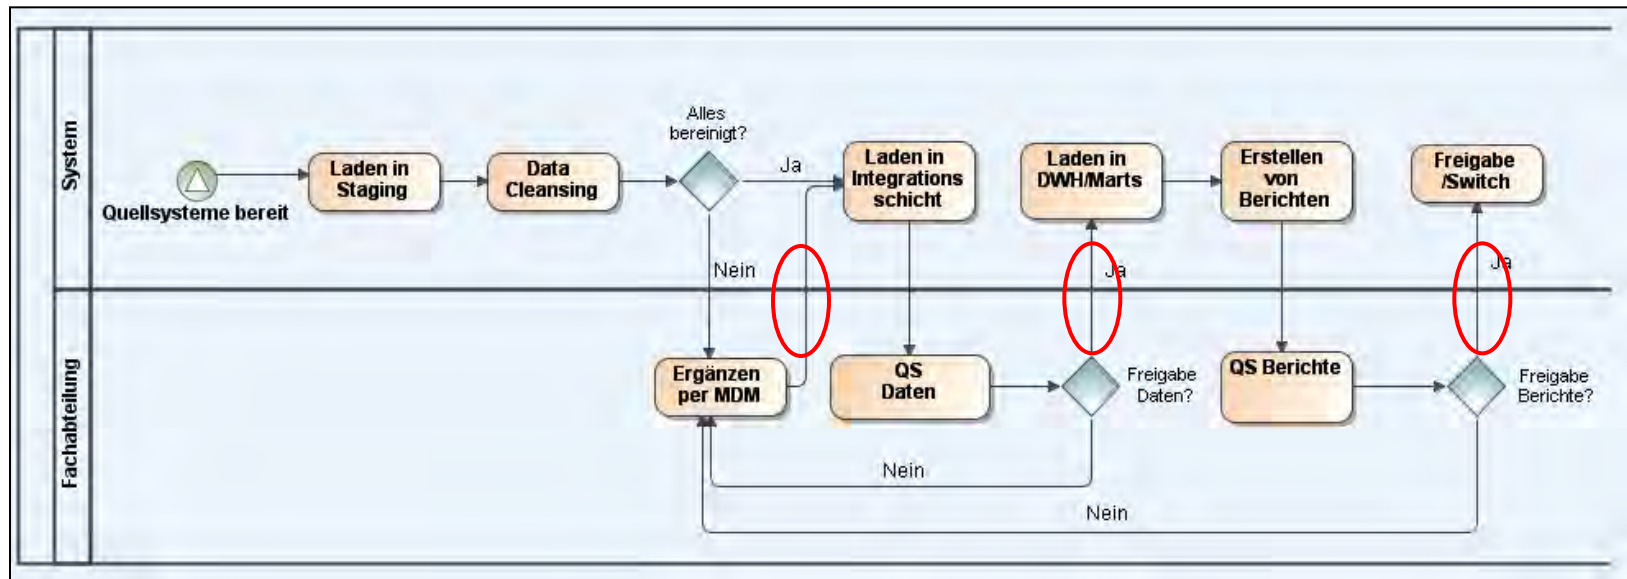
System

Quellsysteme bereit

Laden in Staging

Data Cleansing

Alles bereinigt?

Ja

Nein

Laden in Integrations schicht

Laden in DWH/Marts

Erstellen von Berichten

Freigabe /Switch

Ja

Ja

Fachabteilung

Ergänzen per MDM

QS Daten

Freigabe Daten?

QS Berichte

Freigabe Berichte?

Nein

Nein